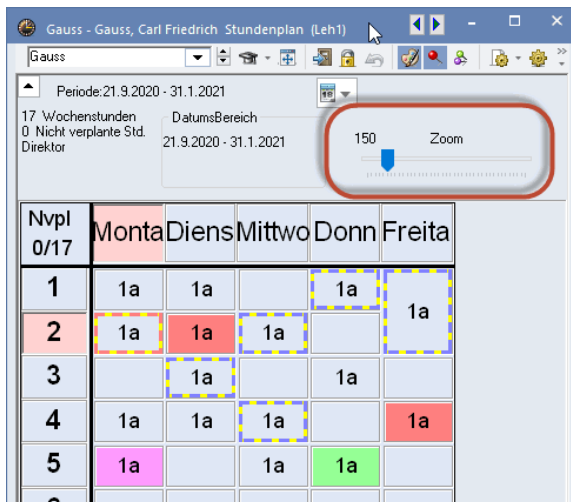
Gauss - Gauss, Carl Friedrich Stundenplan (Leh1)

Gauss

Periode:21.9.2020 - 31.1.2021

17 Wochenstunden
0 Nicht verplante Std.
Direktor

DatumsBereich
21.9.2020 - 31.1.2021

150 Zoom

| Nvpl 0/17 | Monta | Diens | Mittwo | Donn | Freita |
|---|---|---|---|---|---|
| 1 | 1a | 1a | | 1a | 1a |
| 2 | 1a | 1a | 1a | | |
| 3 | | 1a | | 1a | |
| 4 | 1a | 1a | 1a | | 1a |
| 5 | 1a | | 1a | 1a | |